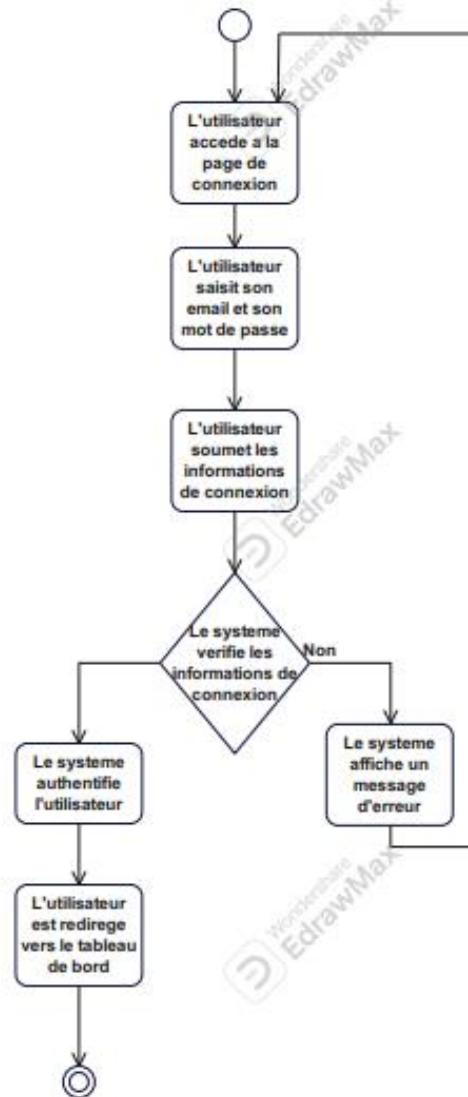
Wondershare EdrawMax

L'utilisateur accede a la page de connexion

L'utilisateur saisit son email et son mot de passe

L'utilisateur soumet les informations de connexion

Wondershare EdrawMax

Le systeme verifie les informations de connexion

Non

Le systeme authentifie l'utilisateur

Le systeme affiche un message d'erreur

Wondershare EdrawMax

L'utilisateur est redirege vers le tableau de bord